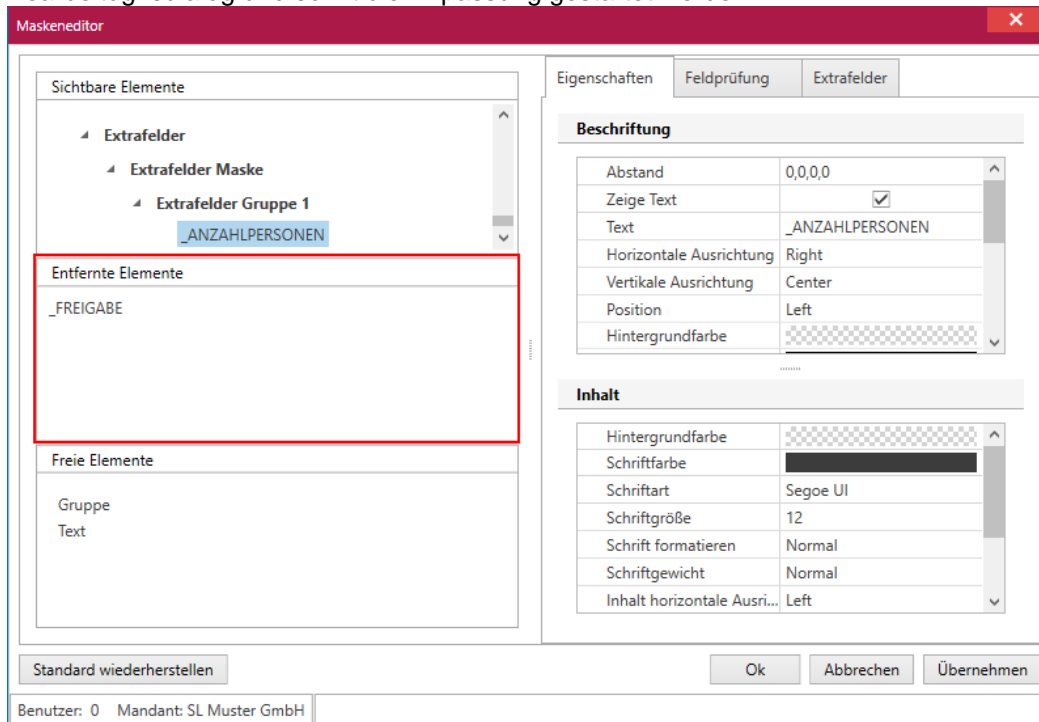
Maskeneditor

Sichtbare Elemente

Extrafelder
Extrafelder Maske
Extrafelder Gruppe 1
_ANZAHLPERSONEN

Entfernte Elemente

_FREIGABE

Freie Elemente

Gruppe
Text

Eigenschaften | Feldprüfung | Extrafelder

Beschriftung

| | |
|---|---|
| Abstand | 0,0,0,0 |
| Zeige Text | ✓ |
| Text | _ANZAHLPERSONEN |
| Horizontale Ausrichtung | Right |
| Vertikale Ausrichtung | Center |
| Position | Left |
| Hintergrundfarbe | |

Inhalt

| | |
|---|---|
| Hintergrundfarbe | |
| Schriftfarbe | |
| Schriftart | Segoe UI |
| Schriftgröße | 12 |
| Schrift formatieren | Normal |
| Schriftgewicht | Normal |
| Inhalt horizontale Ausri... | Left |

Standard wiederherstellen

Ok Abbrechen Übernehmen

Benutzer: 0 Mandant: SL Muster GmbH